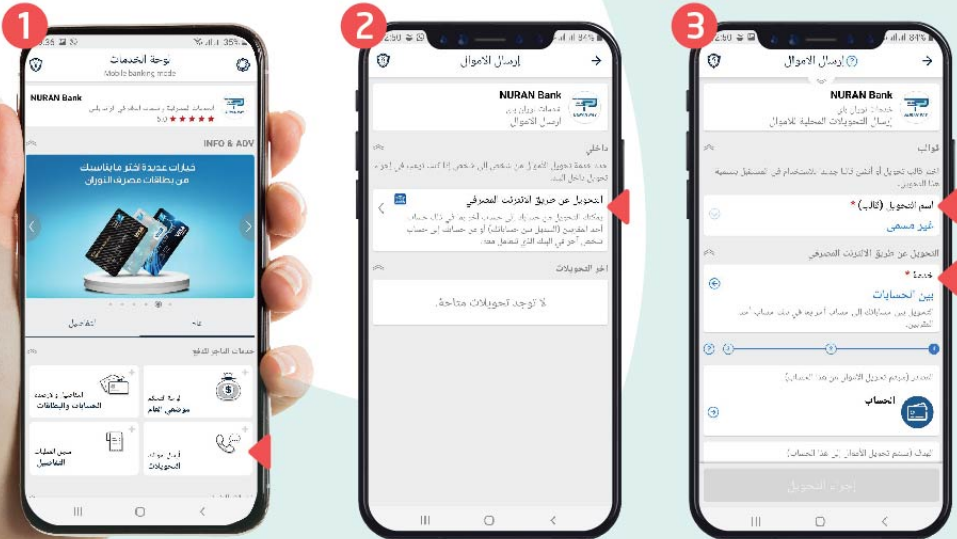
1

لوحة الخدمات
Mobile banking mode

NURAN Bank
5.0 ★★★★★

INFO & ADV

خيارات عديدة أكثر مابناسبك
من بطاقات مصرف النوران

التفاصيل

خدمات التاجر الدفع

الاستعلام عن الحسابات والبطاقات

موظفي القطاع

التفاصيل

التحويلات

2

إرسال الاموال

NURAN Bank
ارسال الاموال

داخلي

التحويل عن طريق الانترنت المصرفي

آخر التحويلات

لا توجد تحويلات متاحة.

3

إرسال الاموال

NURAN Bank
إرسال التحويلات المحلية للاموال

قوالب

اسم التحويل (قالب) *
غير مسمى

التحويل عن طريق الانترنت المصرفي

خدمة *
بين الحسابات

الحساب

إجراء التحويل